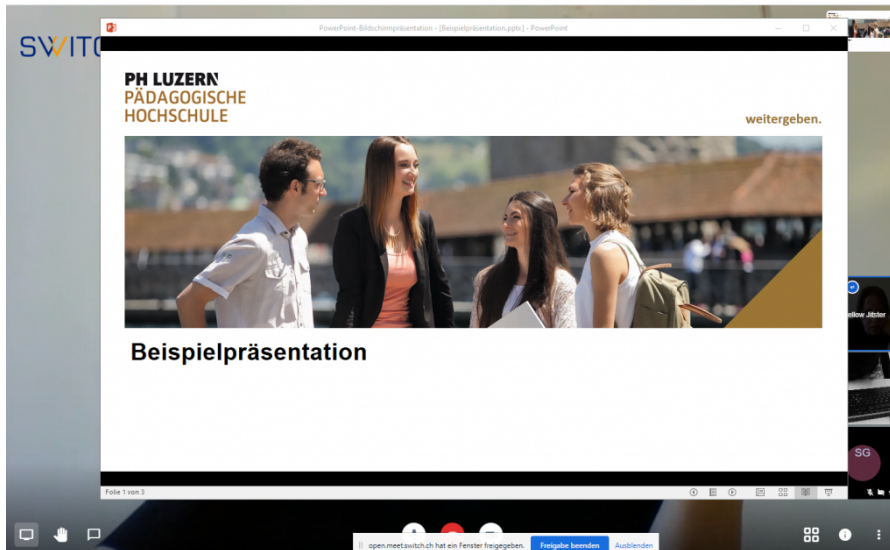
SWITC

PowerPoint-Bildschirmpräsentation - [Beispielpräsentation.pptx] - PowerPoint

PH LUZERN
PÄDAGOGISCHE HOCHSCHULE

weitergeben.

Beispielpräsentation

Folie 1 von 3

Fellow Jitster

SG

open.meet.switch.ch hat ein Fenster freigegeben. Freigabe beenden Ausblenden